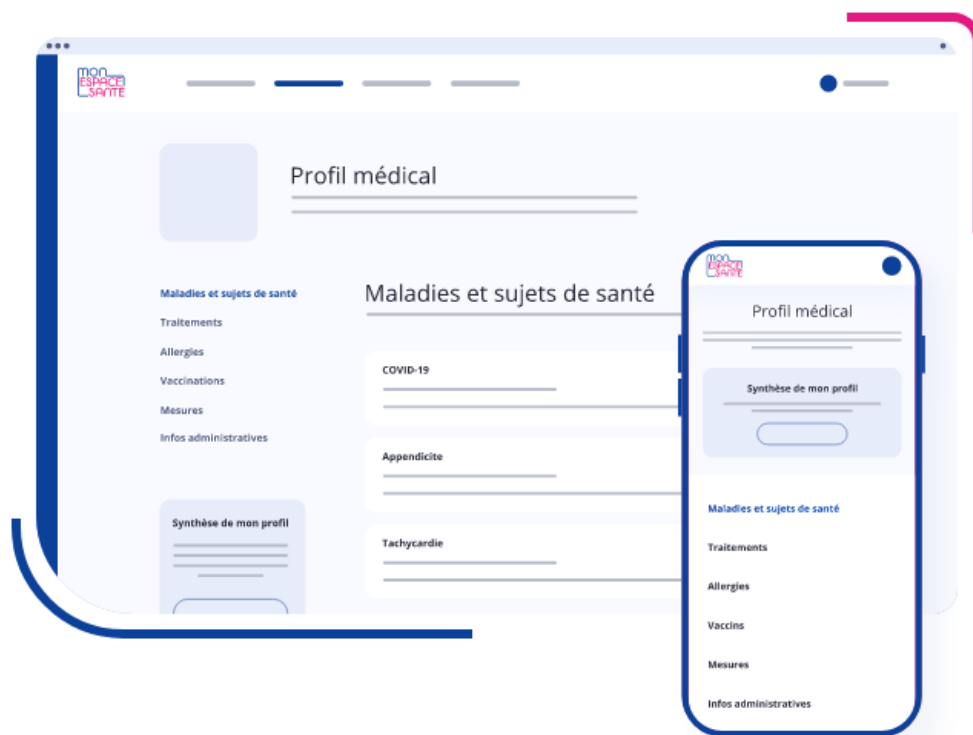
MON ESPACE SANTÉ

Profil médical

Maladies et sujets de santé
Traitements
Allergies
Vaccinations
Mesures
Infos administratives

Synthèse de mon profil

Maladies et sujets de santé

COVID-19

Appendicite

Tachycardie

MON ESPACE SANTÉ

Profil médical

Synthèse de mon profil

Maladies et sujets de santé
Traitements
Allergies
Vaccins
Mesures
Infos administratives